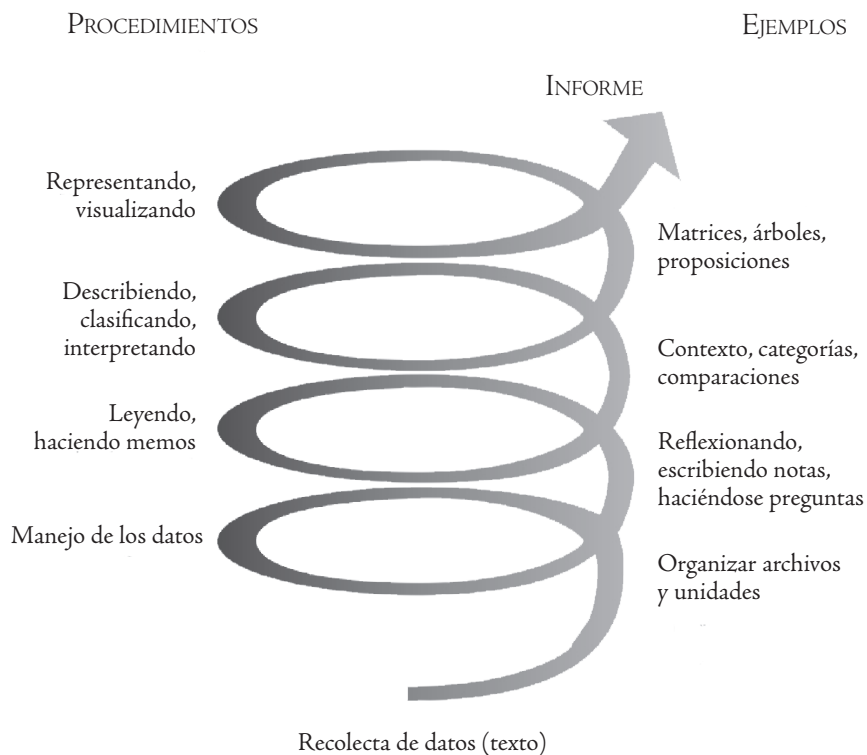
Procedimientos

Ejemplos

Informe

Representando, visualizando

Matrices, árboles, proposiciones

Describiendo, clasificando, interpretando

Contexto, categorías, comparaciones

Leyendo, haciendo memos

Reflexionando, escribiendo notas, haciéndose preguntas

Manejo de los datos

Organizar archivos y unidades

Recolecta de datos (texto)